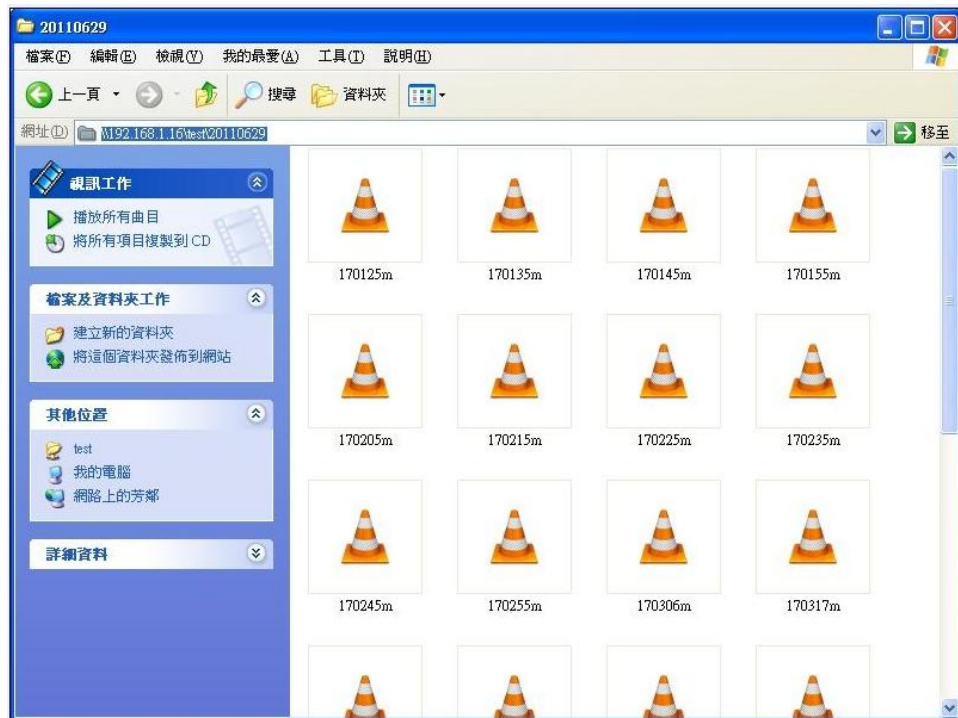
20110629

檔案(F) 編輯(E) 檢視(V) 我的最愛(A) 工具(T) 說明(H)

上一頁 搜尋 資料夾

網址(D) \\192.168.1.16\test\20110629 移至

視訊工作
播放所有曲目
將所有項目複製到 CD

檔案及資料夾工作
建立新的資料夾
將這個資料夾發佈到網站

其他位置
test
我的電腦
網路上的芳鄰

詳細資料

170125m
170135m
170145m
170155m
170205m
170215m
170225m
170235m
170245m
170255m
170306m
170317m